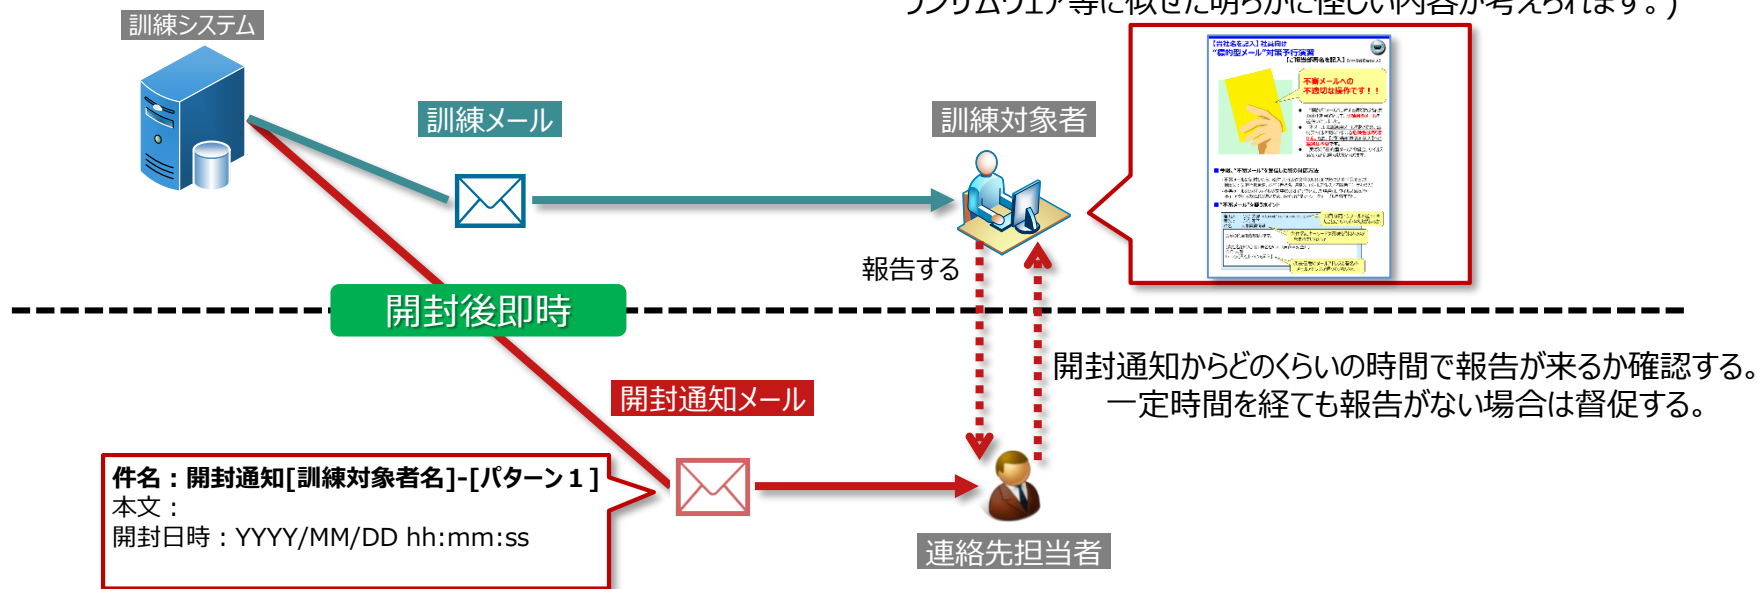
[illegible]
訓練システム
訓練メール
訓練対象者
報告する
開封後即時
開封通知メール
開封通知からどのくらいの時間で報告が来るか確認する。
一定時間を経ても報告がない場合は督促する。
件名：開封通知[訓練対象者名]-[パターン１]
本文：
開封日時：YYYY/MM/DD hh:mm:ss
連絡先担当者
不審メールへの不適切な操作です！！